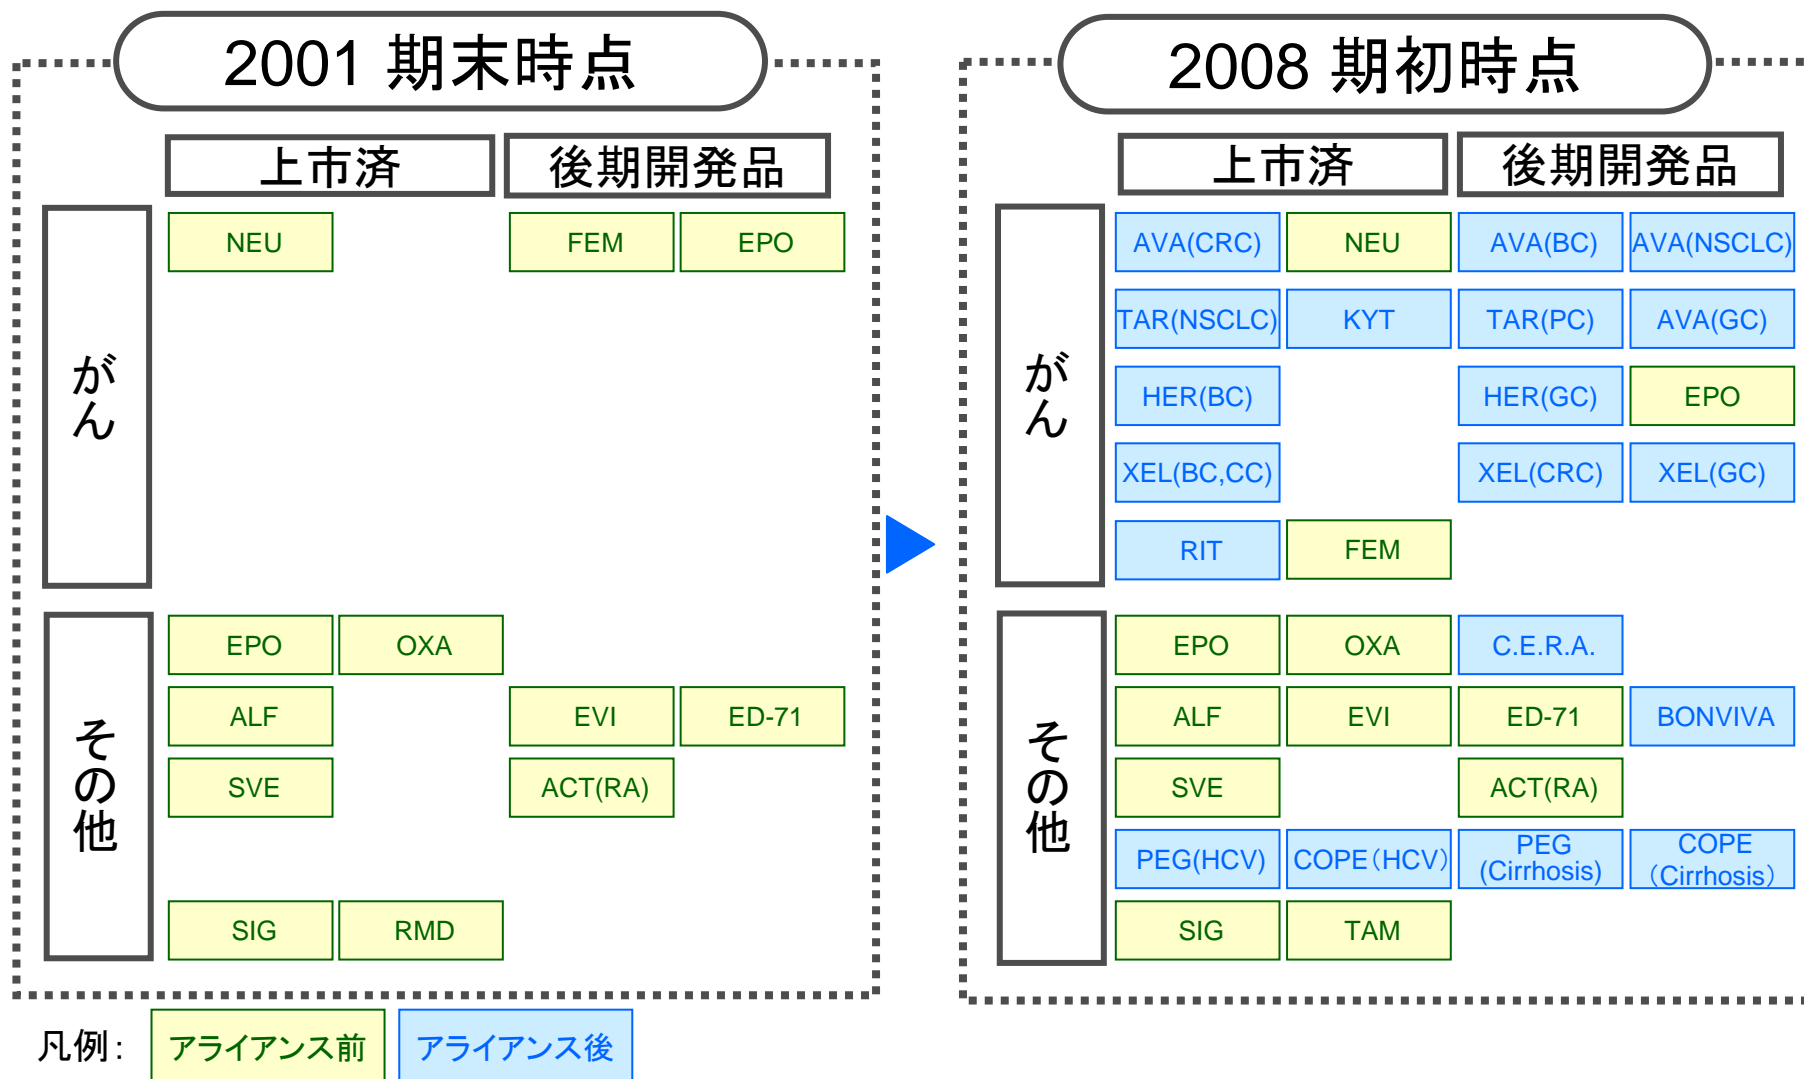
2001 期末時点

| | 上市済 | | 後期開発品 | |
|---|---|---|---|---|
| がん | NEU | | FEM | EPO |
| その他 | EPO | OXA | | |
| | ALF | | EVI | ED-71 |
| | SVE | | ACT(RA) | |
| | SIG | RMD | | |

2008 期初時点

| | 上市済 | | 後期開発品 | |
|---|---|---|---|---|
| がん | AVA(CRC) | NEU | AVA(BC) | AVA(NSCLC) |
| | TAR(NSCLC) | KYT | TAR(PC) | AVA(GC) |
| | HER(BC) | | HER(GC) | EPO |
| | XEL(BC,CC) | | XEL(CRC) | XEL(GC) |
| | RIT | FEM | | |
| その他 | EPO | OXA | C.E.R.A. | |
| | ALF | EVI | ED-71 | BONVIVA |
| | SVE | | ACT(RA) | |
| | PEG(HCV) | COPE(HCV) | PEG (Cirrhosis) | COPE (Cirrhosis) |
| | SIG | TAM | | |

凡例: アライアンス前 アライアンス後